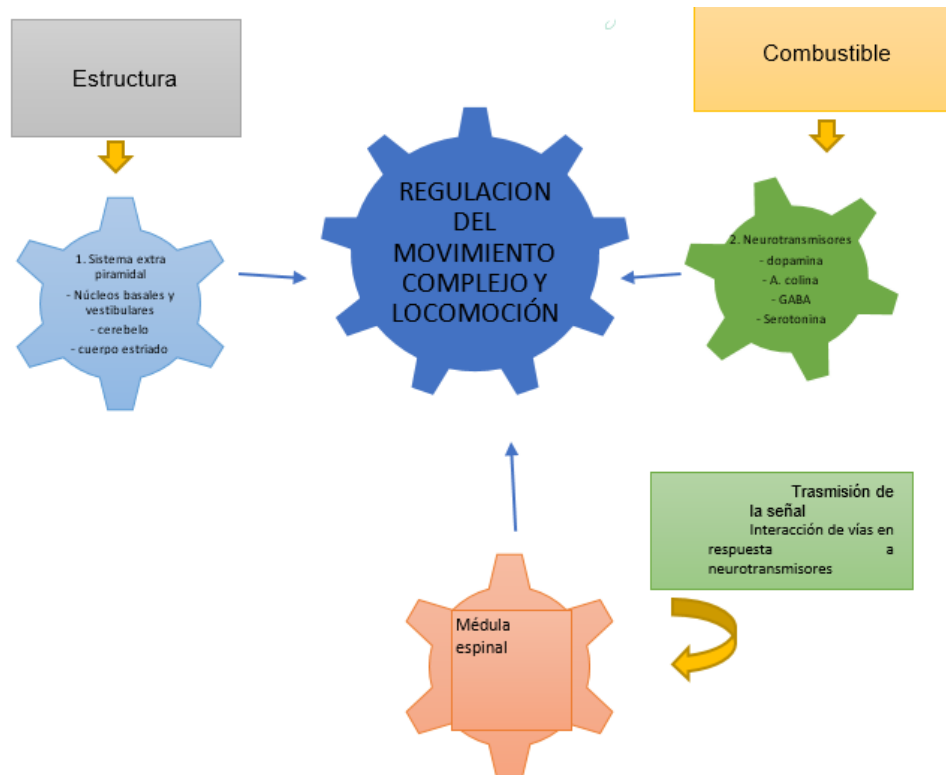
Estructura

Combustible

1. Sistema extra piramidal
- Núcleos basales y vestibulares
- cerebelo
- cuerpo estriado

REGULACION DEL MOVIMIENTO COMPLEJO Y LOCOMOCIÓN

2. Neurotransmisores
- dopamina
- A. colina
- GABA
- Serotonina

Trasmisión de la señal
Interacción de vías en respuesta a neurotransmisores

Médula espinal